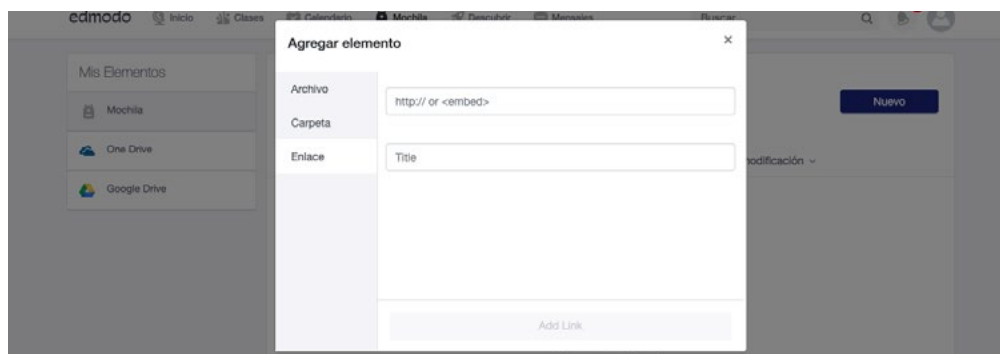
edmodo Inicio Clases Calendario Mochila Descubrir Mensajes Buscar

Mis Elementos

Mochila

One Drive

Google Drive

Agregar elemento

×

Archivo

Carpeta

Enlace

http:// or <embed>

Title

Add Link

Nuevo

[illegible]odificación